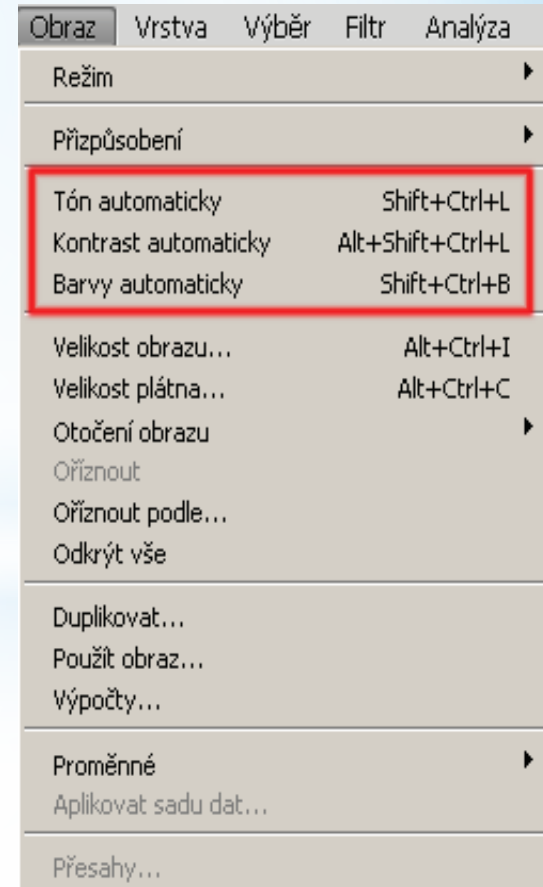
Obraz Vrstva Výběr Filtr Analýza

Režim

Přizpůsobení

Tón automaticky Shift+Ctrl+L
Kontrast automaticky Alt+Shift+Ctrl+L
Barvy automaticky Shift+Ctrl+B

Velikost obrazu... Alt+Ctrl+I
Velikost plátna... Alt+Ctrl+C
Otočení obrazu
Oříznout
Oříznout podle...
Odkrýt vše

Duplikovat...
Použít obraz...
Výpočty...

Proměnné
Aplikovat sadu dat...

Přesahy...